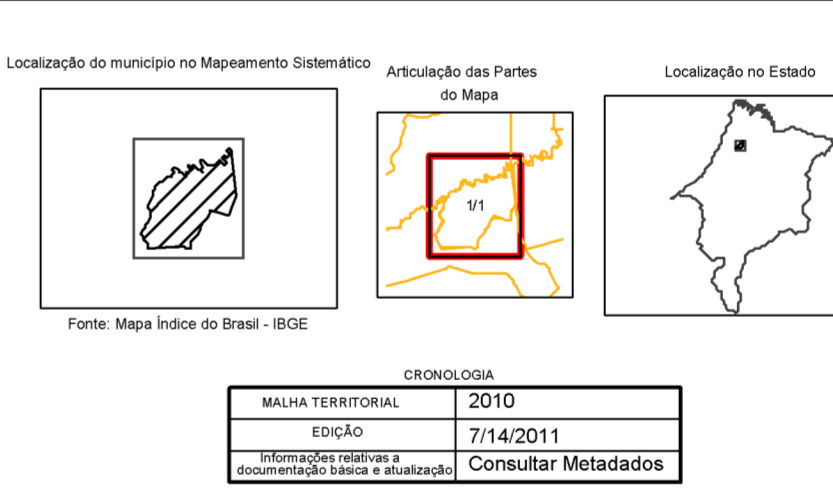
Localização do município no Mapeamento Sistemático

Fonte: Mapa Índice do Brasil - IBGE

Articulação das Partes do Mapa

1/1

Localização no Estado

CRONOLOGIA

| MALHA TERRITORIAL | 2010 |
|---|---|
| EDIÇÃO | 7/14/2011 |
| Informações relativas a documentação básica e atualização | Consultar Metadados |